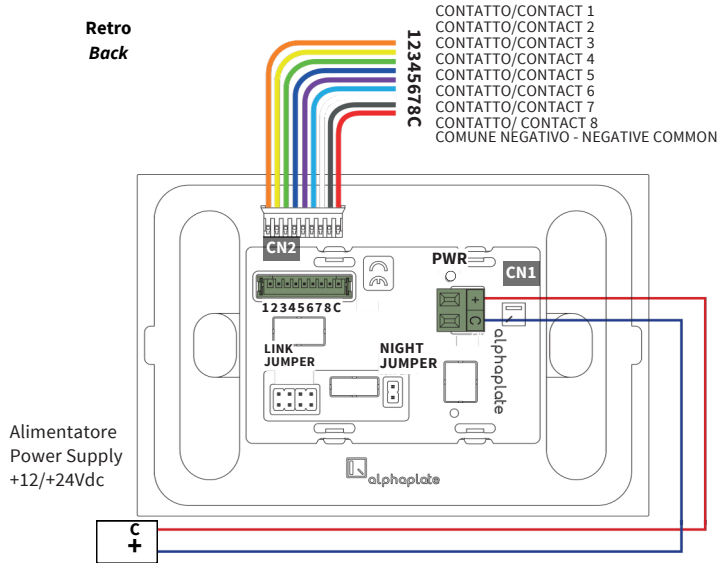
Retro
Back

12345678C

CONTATTO/CONTACT 1
CONTATTO/CONTACT 2
CONTATTO/CONTACT 3
CONTATTO/CONTACT 4
CONTATTO/CONTACT 5
CONTATTO/CONTACT 6
CONTATTO/CONTACT 7
CONTATTO/ CONTACT 8
COMUNE NEGATIVO - NEGATIVE COMMON

CN2

12345678C

PWR

CN1

+
C

alphaplate

LINK JUMPER

NIGHT JUMPER

alphaplate

Alimentatore
Power Supply
+12/+24Vdc

C
+